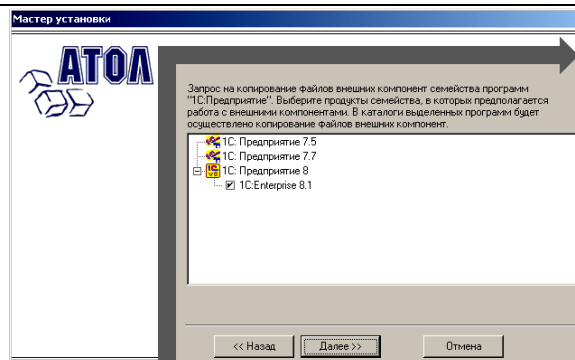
Мастер установки

АТОЛ

Запрос на копирование файлов внешних компонент семейства программ "1С:Предприятие". Выберите продукты семейства, в которых предполагается работа с внешними компонентами. В каталоги выделенных программ будет осуществлено копирование файлов внешних компонент.

1С: Предприятие 7.5
1С: Предприятие 7.7
1С: Предприятие 8
1С:Enterprise 8.1

<< Назад
Далее >>
Отмена